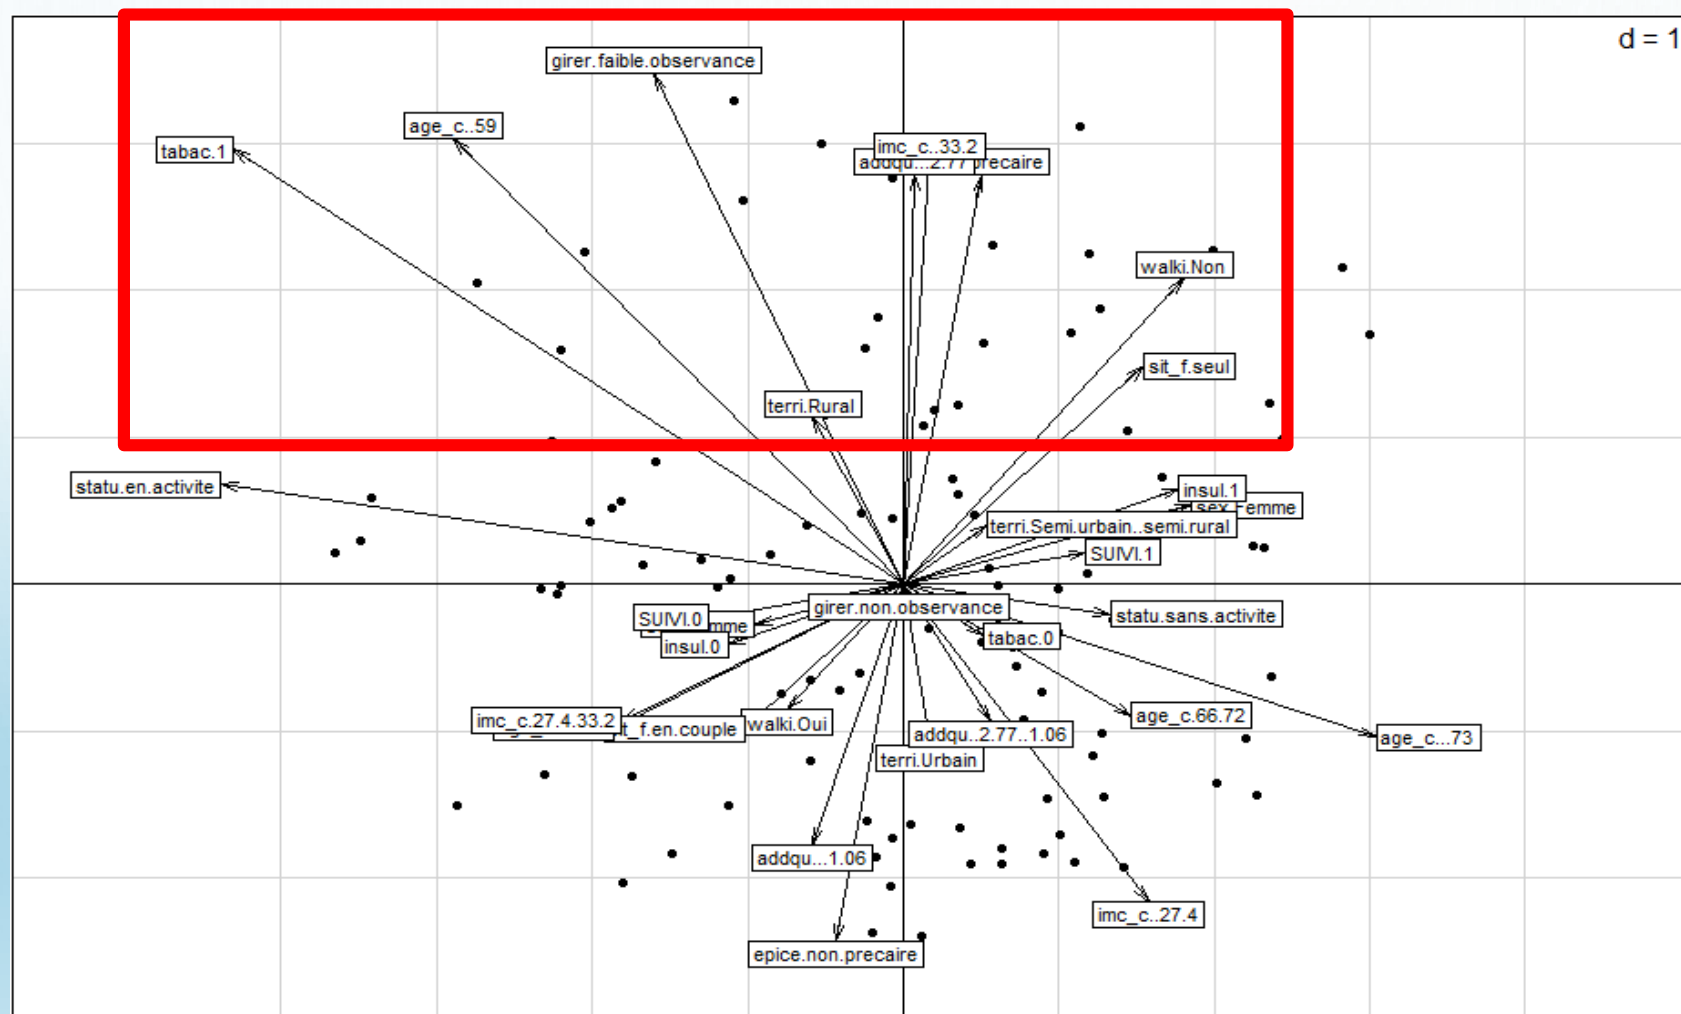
d = 1

girer.faible.observance

age_c..59

tabac.1

imc_c..33.2

addqu...2.77 precaire

walki.Non

sit_f.seul

terri.Rural

statu.en.activite

insul.1

sex.Femme

terri.Semi.urbain..semi.rural

SUIVI.1

girer.non.observance

statu.sans.activite

SUIVI.0

mme

insul.0

tabac.0

age_c.66.72

age_c...73

imc_c.27.4.33.2

t_f.en.couple

walki.Oui

addqu..2.77..1.06

terri.Urbain

addqu...1.06

imc_c..27.4

epice.non.precaire